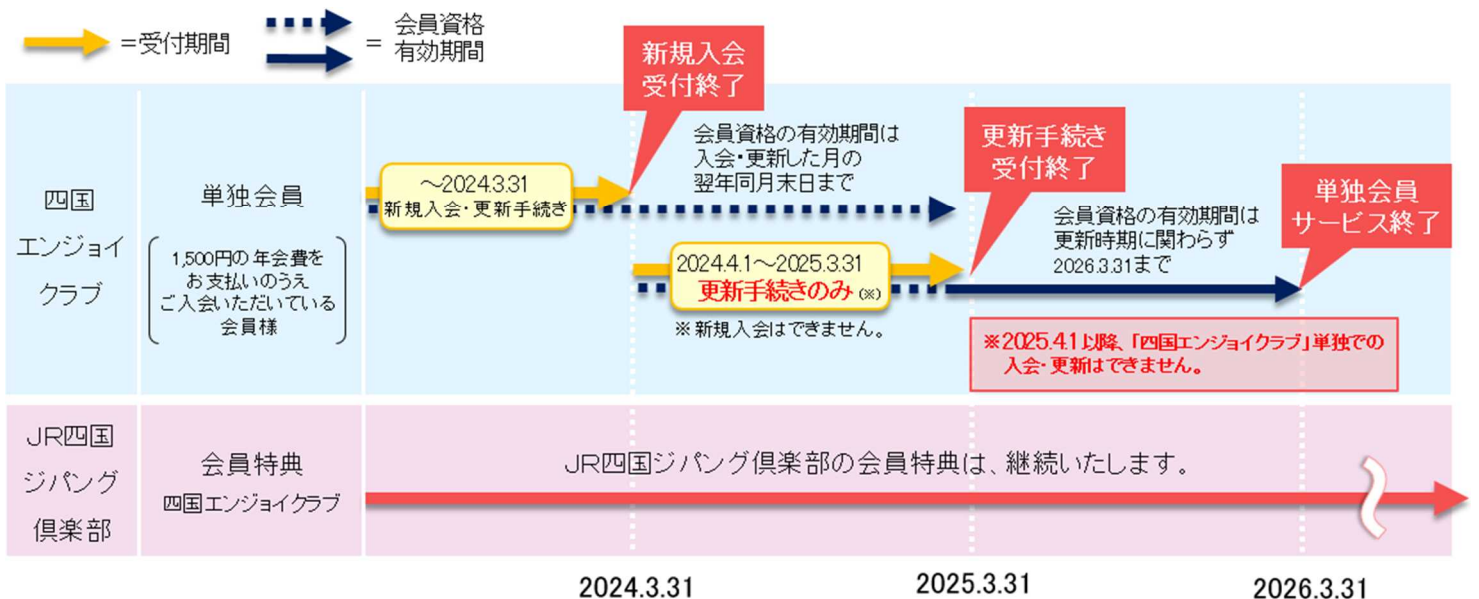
=受付期間

= 会員資格有効期間

新規入会受付終了

会員資格の有効期間は入会・更新した月の翌年同月末日まで

更新手続き受付終了

単独会員サービス終了

四国エンジョイクラブ

単独会員

1,500円の年会費をお支払いのうえご入会いただいている会員様

～2024.3.31
新規入会・更新手続き

2024.4.1～2025.3.31
更新手続きのみ(※)

※新規入会はできません。

会員資格の有効期間は更新時期に関わらず2026.3.31まで

※2025.4.1以降、「四国エンジョイクラブ」単独での入会・更新はできません。

JR四国ジパング倶楽部

会員特典
四国エンジョイクラブ

JR四国ジパング倶楽部の会員特典は、継続いたします。

2024.3.31

2025.3.31

2026.3.31